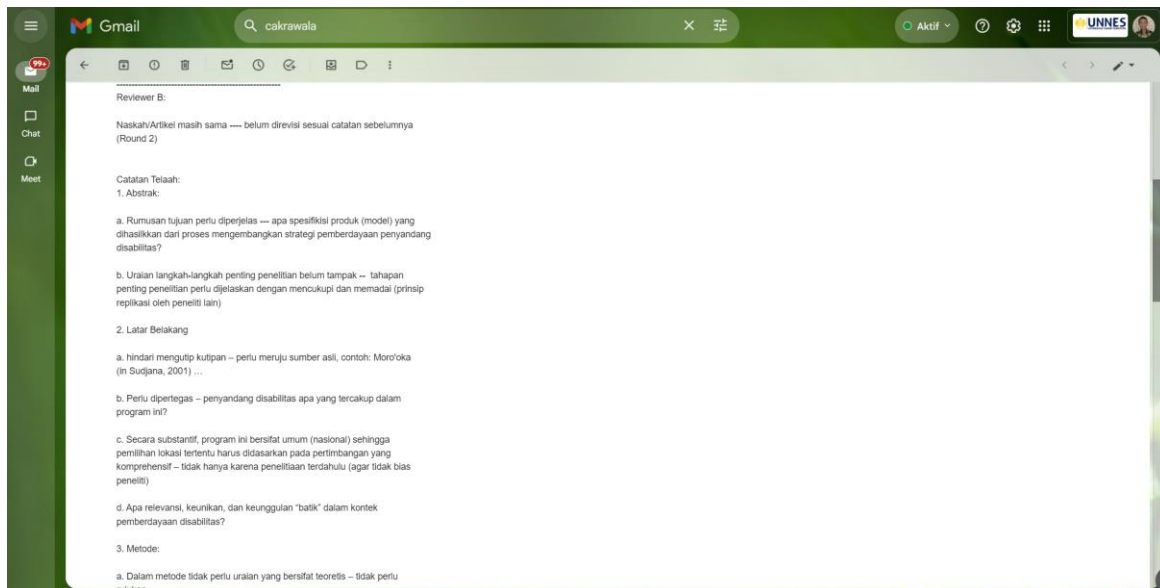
Gmail

cakrawala

Aktif

UNNES

99+

Mail

Chat

Meet

Reviewer B:

Naskah/Artikel masih sama ---- belum direvisi sesuai catatan sebelumnya (Round 2)

Catatan Telaah:
1. Abstrak:

a. Rumusan tujuan perlu diperjelas --- apa spesifikisi produk (model) yang dihasilkkan dari proses mengembangkan strategi pemberdayaan penyandang disabilitas?

b. Uraian langkah-langkah penting penelitian belum tampak -- tahapan penting penelitian perlu dijelaskan dengan mencukupi dan memadai (prinsip replikasi oleh peneliti lain)

2. Latar Belakang

a. hindari mengutip kutipan – perlu meruju sumber asli, contoh: Moro'oka (in Sudjana, 2001) ...

b. Perlu dipertegas – penyandang disabilitas apa yang tercakup dalam program ini?

c. Secara substantif, program ini bersifat umum (nasional) sehingga pemilihan lokasi tertentu harus didasarkan pada pertimbangan yang komprehensif – tidak hanya karena penelitiaan terdahulu (agar tidak bias peneliti)

d. Apa relevansi, keunikan, dan keunggulan "batik" dalam kontek pemberdayaan disabilitas?

3. Metode:

a. Dalam metode tidak perlu uraian yang bersifat teoretis – tidak perlu